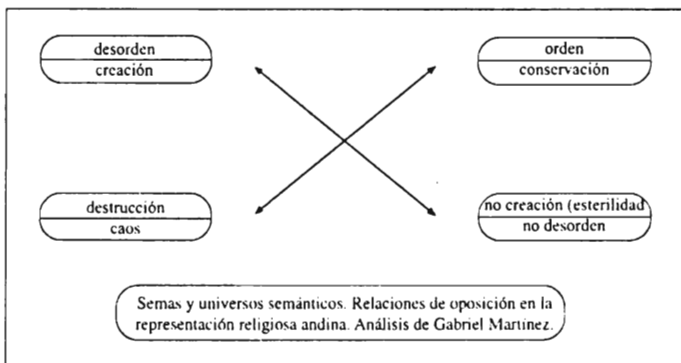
desorden
creación

orden
conservación

destrucción
caos

no creación (esterilidad
no desorden

Semas y universos semánticos. Relaciones de oposición en la representación religiosa andina. Análisis de Gabriel Martínez.